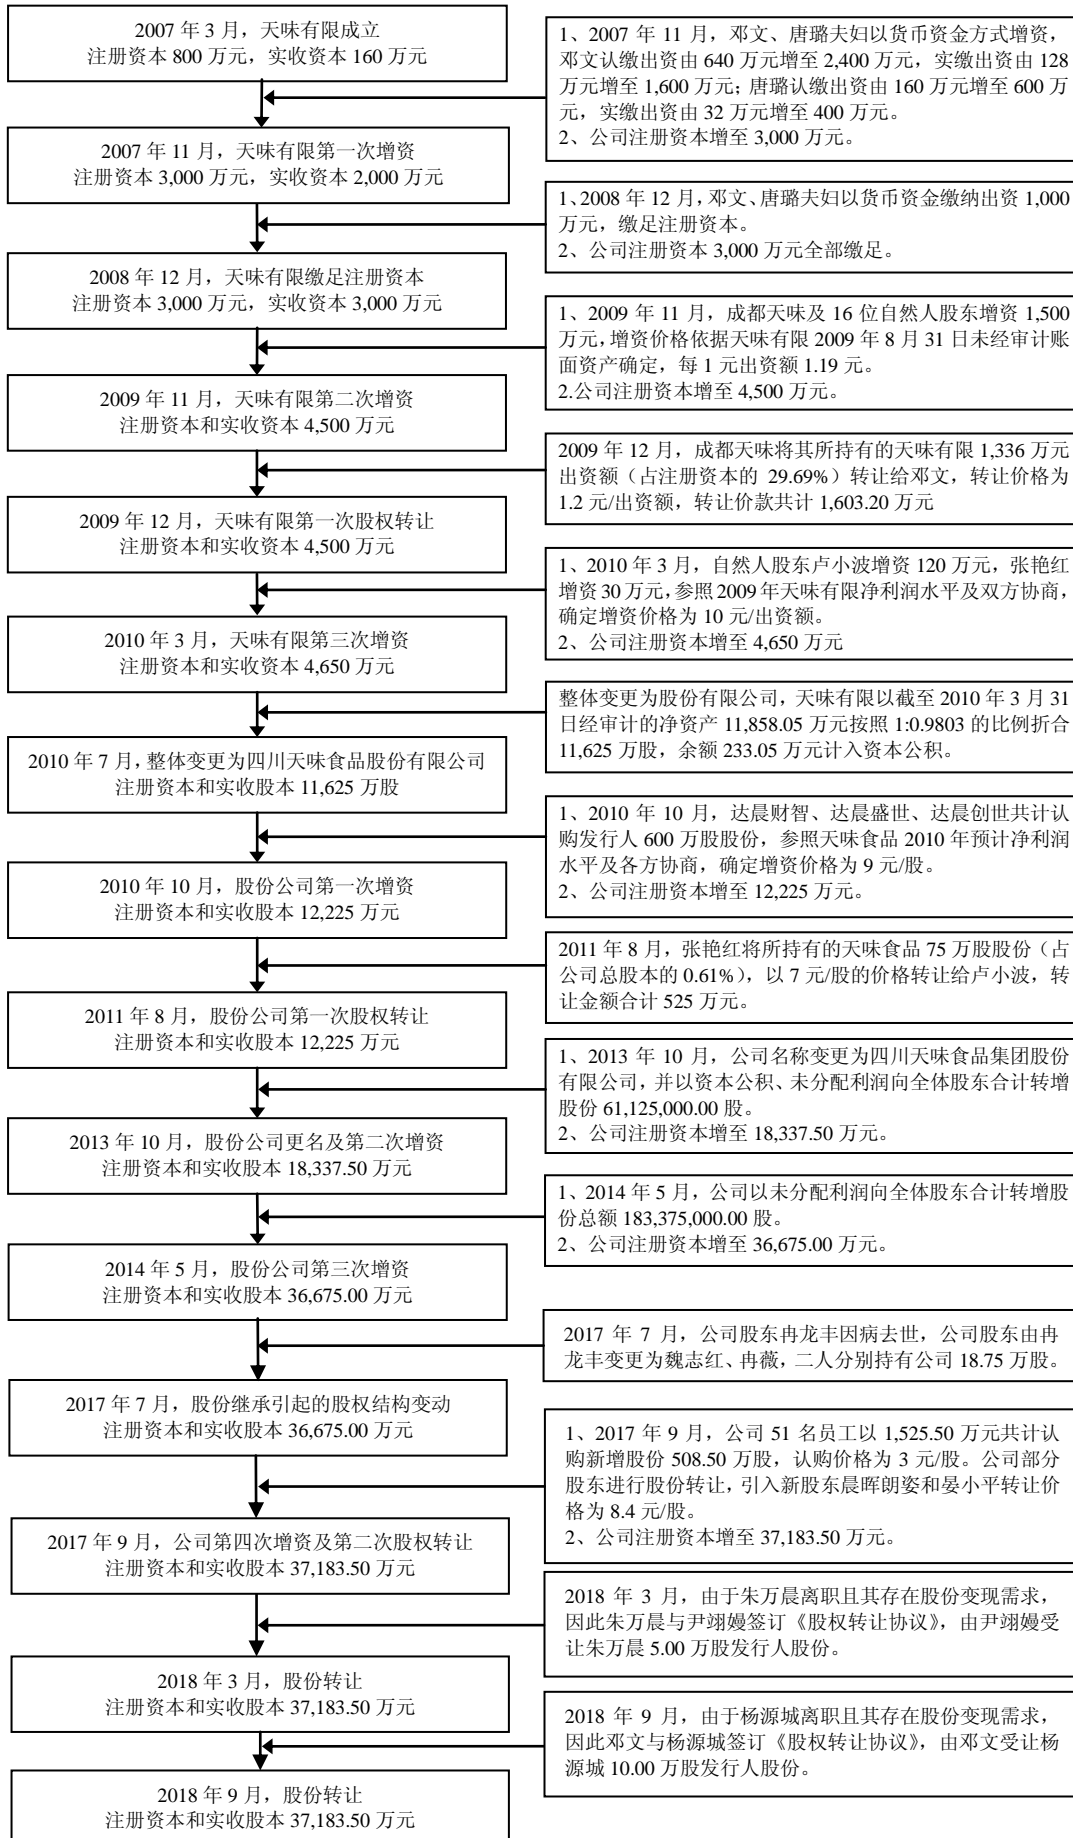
2007 年 3 月，天味有限成立
注册资本 800 万元，实收资本 160 万元

1、2007 年 11 月，邓文、唐璐夫妇以货币资金方式增资，邓文认缴出资由 640 万元增至 2,400 万元，实缴出资由 128 万元增至 1,600 万元；唐璐认缴出资由 160 万元增至 600 万元，实缴出资由 32 万元增至 400 万元。
2、公司注册资本增至 3,000 万元。

2007 年 11 月，天味有限第一次增资
注册资本 3,000 万元，实收资本 2,000 万元

1、2008 年 12 月，邓文、唐璐夫妇以货币资金缴纳出资 1,000 万元，缴足注册资本。
2、公司注册资本 3,000 万元全部缴足。

2008 年 12 月，天味有限缴足注册资本
注册资本 3,000 万元，实收资本 3,000 万元

1、2009 年 11 月，成都天味及 16 位自然人股东增资 1,500 万元，增资价格依据天味有限 2009 年 8 月 31 日未经审计账面资产确定，每 1 元出资额 1.19 元。
2.公司注册资本增至 4,500 万元。

2009 年 11 月，天味有限第二次增资
注册资本和实收资本 4,500 万元

2009 年 12 月，成都天味将其所持有的天味有限 1,336 万元出资额（占注册资本的 29.69%）转让给邓文，转让价格为 1.2 元/出资额，转让价款共计 1,603.20 万元

2009 年 12 月，天味有限第一次股权转让
注册资本和实收资本 4,500 万元

1、2010 年 3 月，自然人股东卢小波增资 120 万元，张艳红增资 30 万元，参照 2009 年天味有限净利润水平及双方协商，确定增资价格为 10 元/出资额。
2、公司注册资本增至 4,650 万元

2010 年 3 月，天味有限第三次增资
注册资本和实收资本 4,650 万元

整体变更为股份有限公司，天味有限以截至 2010 年 3 月 31 日经审计的净资产 11,858.05 万元按照 1:0.9803 的比例折合 11,625 万股，余额 233.05 万元计入资本公积。

2010 年 7 月，整体变更为四川天味食品股份有限公司
注册资本和实收股本 11,625 万股

1、2010 年 10 月，达晨财智、达晨盛世、达晨创世共计认购发行人 600 万股股份，参照天味食品 2010 年预计净利润水平及各方协商，确定增资价格为 9 元/股。
2、公司注册资本增至 12,225 万元。

2010 年 10 月，股份公司第一次增资
注册资本和实收股本 12,225 万元

2011 年 8 月，张艳红将所持有的天味食品 75 万股股份（占公司总股本的 0.61%），以 7 元/股的价格转让给卢小波，转让金额合计 525 万元。

2011 年 8 月，股份公司第一次股权转让
注册资本和实收股本 12,225 万元

1、2013 年 10 月，公司名称变更为四川天味食品集团股份有限公司，并以资本公积、未分配利润向全体股东合计转增股份 61,125,000.00 股。
2、公司注册资本增至 18,337.50 万元。

2013 年 10 月，股份公司更名及第二次增资
注册资本和实收股本 18,337.50 万元

1、2014 年 5 月，公司以未分配利润向全体股东合计转增股份总额 183,375,000.00 股。
2、公司注册资本增至 36,675.00 万元。

2014 年 5 月，股份公司第三次增资
注册资本和实收股本 36,675.00 万元

2017 年 7 月，公司股东冉龙丰因病去世，公司股东由冉龙丰变更为魏志红、冉薇，二人分别持有公司 18.75 万股。

2017 年 7 月，股份继承引起的股权结构变动
注册资本和实收股本 36,675.00 万元

1、2017 年 9 月，公司 51 名员工以 1,525.50 万元共计认购新增股份 508.50 万股，认购价格为 3 元/股。公司部分股东进行股份转让，引入新股东晨晖朗姿和晏小平转让价格为 8.4 元/股。
2、公司注册资本增至 37,183.50 万元。

2017 年 9 月，公司第四次增资及第二次股权转让
注册资本和实收股本 37,183.50 万元

2018 年 3 月，由于朱万晨离职且其存在股份变现需求，因此朱万晨与尹翊嫚签订《股权转让协议》，由尹翊嫚受让朱万晨 5.00 万股发行人股份。

2018 年 3 月，股份转让
注册资本和实收股本 37,183.50 万元

2018 年 9 月，由于杨源城离职且其存在股份变现需求，因此邓文与杨源城签订《股权转让协议》，由邓文受让杨源城 10.00 万股发行人股份。

2018 年 9 月，股份转让
注册资本和实收股本 37,183.50 万元